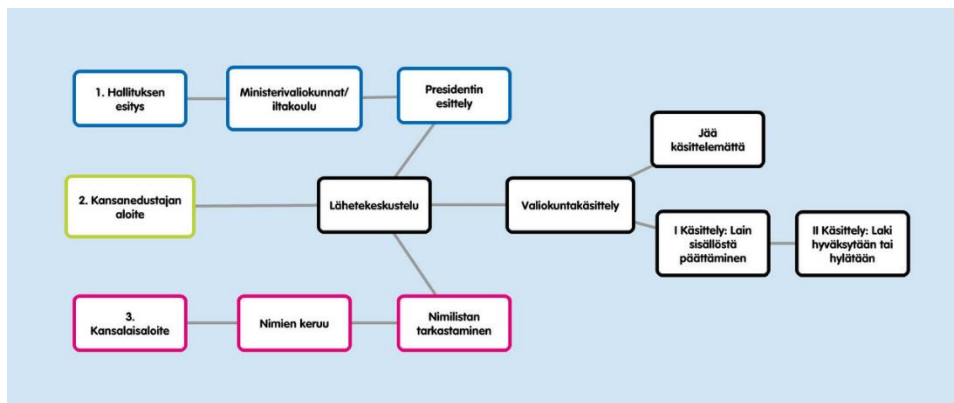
1. Hallituksen esitys

Ministerivaliokunnat/ iltakoulu

Presidentin esittely

2. Kansanedustajan aloite

Lähetekeskustelu

Valiokuntakäsittely

Jää käsittelemättä

I Käsittely: Lain sisällöstä päättäminen

II Käsittely: Laki hyväksytään tai hylätään

3. Kansalaisaloite

Nimien keruu

Nimilistan tarkastaminen